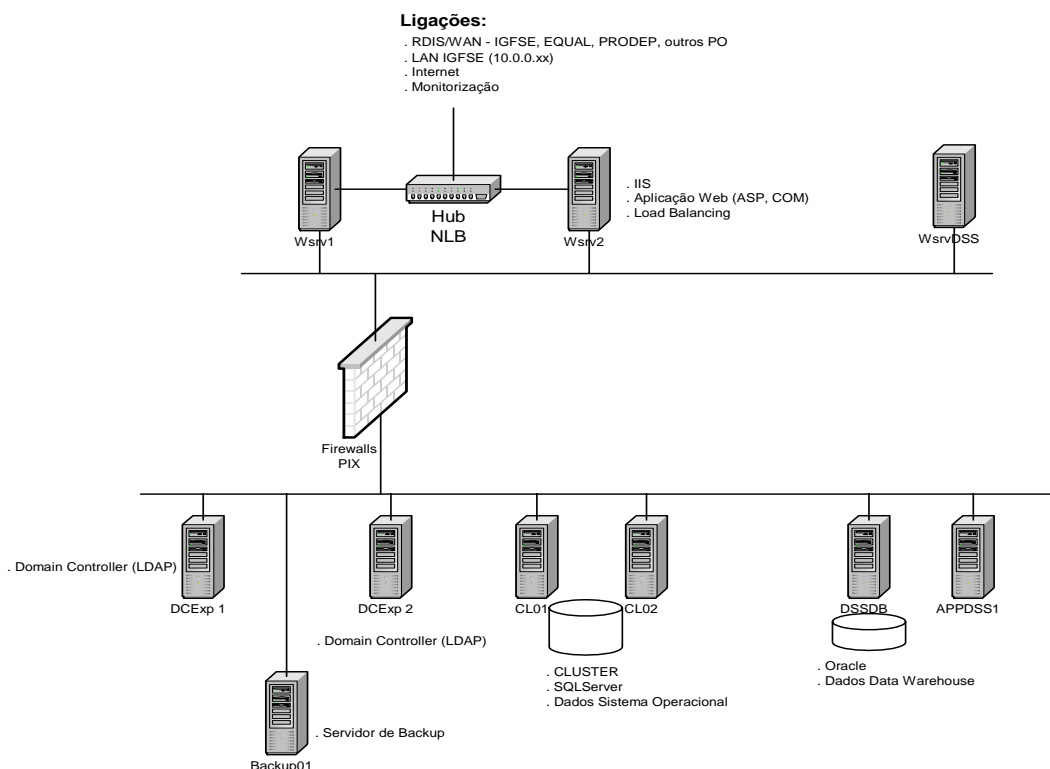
Ligações:
. RDIS/WAN - IGFSE, EQUAL, PRODEP, outros PO
. LAN IGFSE (10.0.0.xx)
. Internet
. Monitorização

Wsrv1

Hub
NLB

Wsrv2

. IIS
. Aplicação Web (ASP, COM)
. Load Balancing

WsrvDSS

Firewalls
PIX

. Domain Controller (LDAP)
DCExp 1

DCExp 2
. Domain Controller (LDAP)

CL01
CL02
. CLUSTER
. SQLServer
. Dados Sistema Operacional

DSSDB
APPDSS1
. Oracle
. Dados Data Warehouse

. Servidor de Backup
Backup01